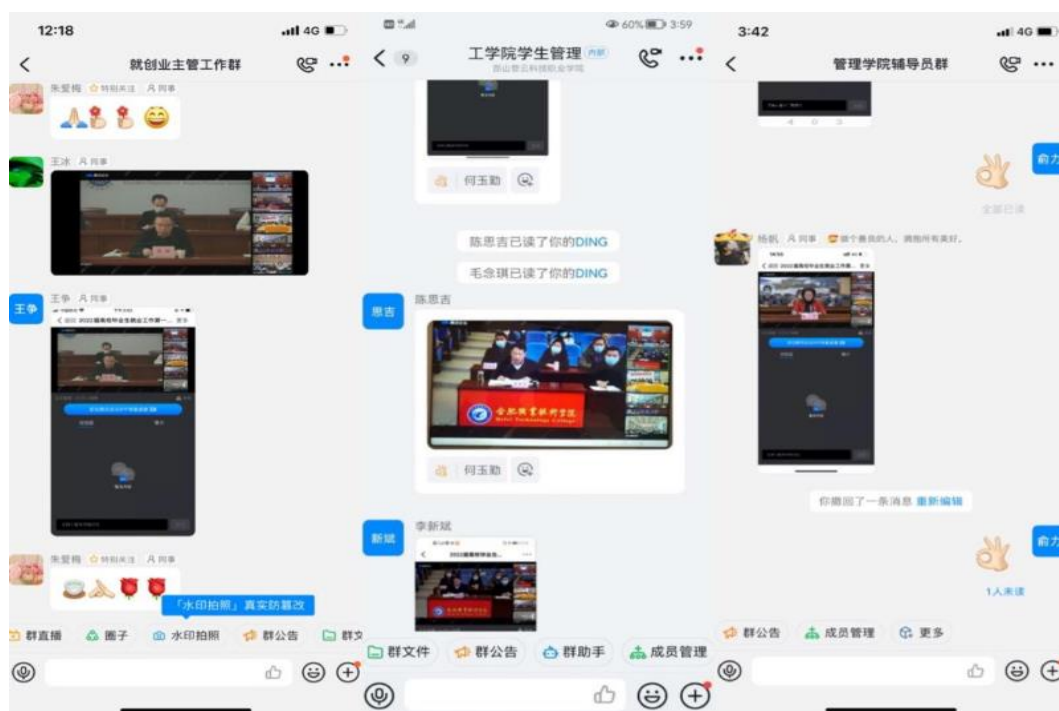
12:18
4G
<
就创业主管工作群
朱爱梅 特别关注 同事
王冰 同事
王争
王争 同事
朱爱梅 特别关注 同事
「水印拍照」真实防篡改
群直播 圈子 水印拍照 群公告 群文

60% 3:59
< 9
工学院学生管理 内部
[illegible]
何玉勤
陈恩吉已读了你的DING
毛念琪已读了你的DING
恩吉
陈恩吉
何玉勤
新斌
李新斌
群文件 群公告 群助手 成员管理

3:42
4G
<
管理学院辅导员群
俞力
全部已读
杨帆 同事 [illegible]
你撤回了一条消息 重新编辑
俞力
1人未读
群公告 成员管理 更多